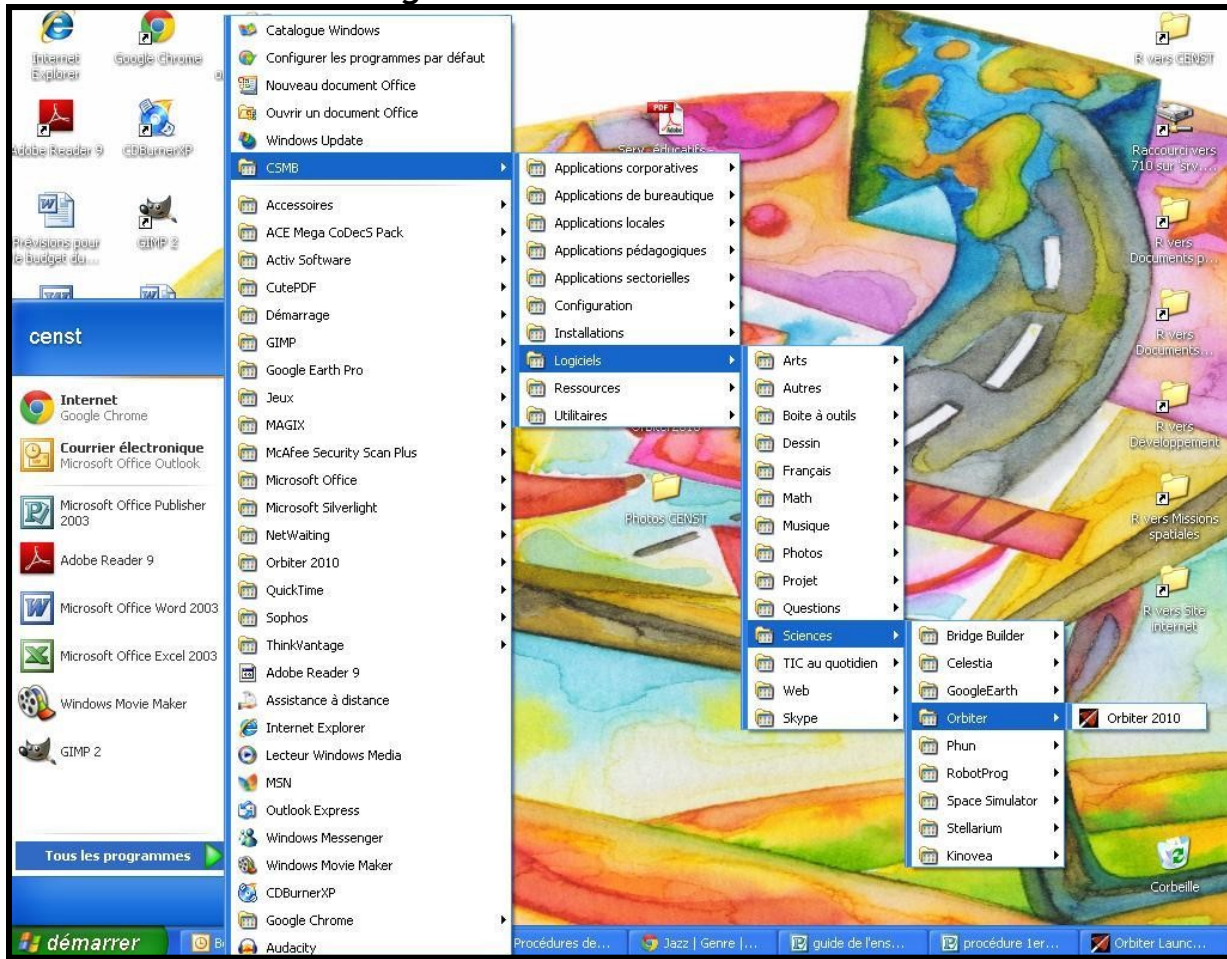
Internet Explorer
Google Chrome
Adobe Reader 9
CDBurnerXP
Prévisions pour le budget du...
GIMP 2

censt

Internet
Google Chrome
Courrier électronique
Microsoft Office Outlook
Microsoft Office Publisher 2003
Adobe Reader 9
Microsoft Office Word 2003
Microsoft Office Excel 2003
Windows Movie Maker
GIMP 2

Tous les programmes

Catalogue Windows
Configurer les programmes par défaut
Nouveau document Office
Ouvrir un document Office
Windows Update
CSMB
Accessoires
ACE Mega CoDecS Pack
Activ Software
CutePDF
Démarrage
GIMP
Google Earth Pro
Jeux
MAGIX
McAfee Security Scan Plus
Microsoft Office
Microsoft Silverlight
NetWaiting
Orbiter 2010
QuickTime
Sophos
ThinkVantage
Adobe Reader 9
Assistance à distance
Internet Explorer
Lecteur Windows Media
MSN
Outlook Express
Windows Messenger
Windows Movie Maker
CDBurnerXP
Google Chrome
Audacity

Applications corporatives
Applications de bureautique
Applications locales
Applications pédagogiques
Applications sectorielles
Configuration
Installations
Logiciels
Ressources
Utilitaires

Arts
Autres
Boite à outils
Dessin
Français
Math
Musique
Photos
Projet
Questions
Sciences
TIC au quotidien
Web
Skype

Bridge Builder
Celestia
GoogleEarth
Orbiter
Phun
RobotProg
Space Simulator
Stellarium
Kinovea

Orbiter 2010

Serv. éducatifs
Photos CENST

R vers CENST
Raccourci vers 710 sur 'srv...
R vers Documents p...
R vers Documents...
R vers Développement
R vers Missions spatiales
R vers Site internet
Corbeille

démarrer
Procédures de...
Jazz | Genre |...
guide de l'ens...
procédure 1er...
Orbiter Launc...